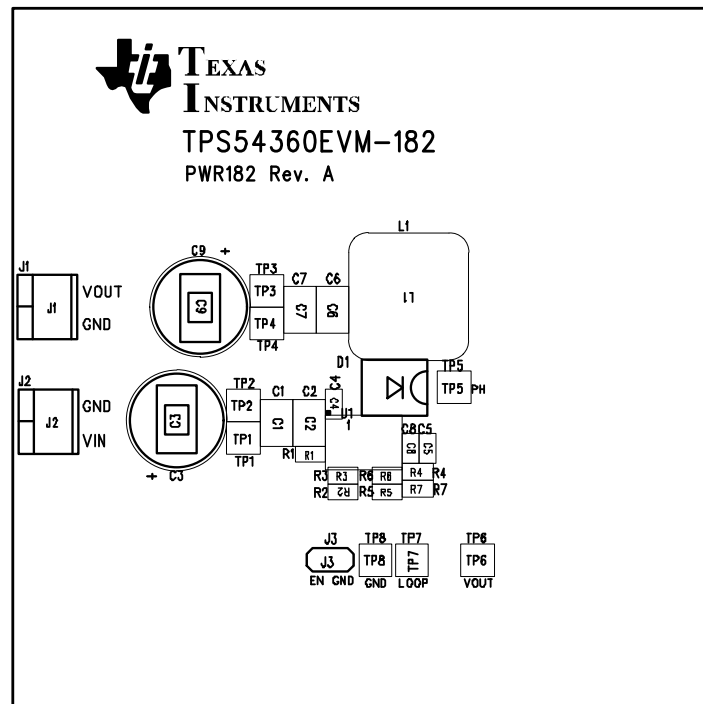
TEXAS INSTRUMENTS
TPS54360EVM-182
PWR182 Rev. A

L1
L1
C9 +
C9
TP3
TP3
TP4
TP4
C7
C7
C6
C6
J1
J1
VOUT
GND
D1
TP5
TP5
PH
J2
J2
GND
VIN
TP2
TP2
TP1
TP1
C3
C3
+
C1
C1
C2
C2
C4
C4
J1
1
C8
C8
C5
C5
R1
R1
R3
R3
R6
R6
R4
R4
R2
R2
R5
R5
R7
R7
J3
J3
EN GND
TP8
TP8
GND
TP7
TP7
LOOP
TP6
TP6
VOUT